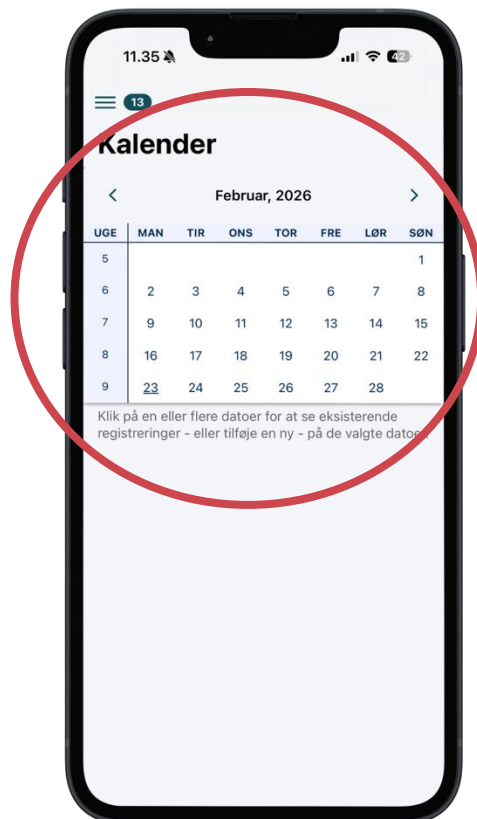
11.35

42

13

Kalender

<

Februar, 2026

>

| UGE | MAN | TIR | ONS | TOR | FRE | LØR | SØN |
|---|---|---|---|---|---|---|---|
| 5 | | | | | | | 1 |
| 6 | 2 | 3 | 4 | 5 | 6 | 7 | 8 |
| 7 | 9 | 10 | 11 | 12 | 13 | 14 | 15 |
| 8 | 16 | 17 | 18 | 19 | 20 | 21 | 22 |
| 9 | 23 | 24 | 25 | 26 | 27 | 28 | |

Klik på en eller flere datoer for at se eksisterende registreringer - eller tilføje en ny - på de valgte datoer.